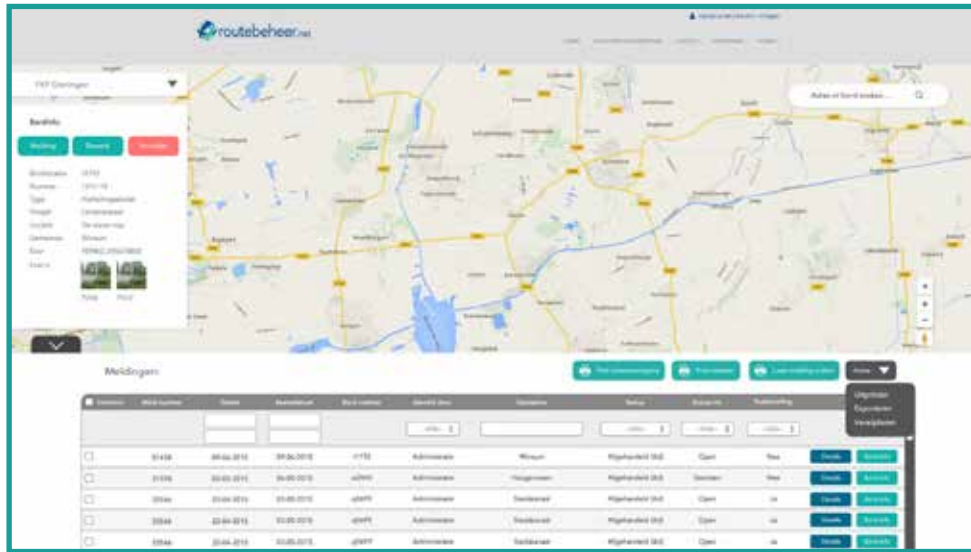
routebeheer.net

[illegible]

FKP Groningen

Bordinfo

Melding Bewerk Verwijder

Adres of bord zoeken...

Meldingen

Acties

Uitgevoerd
Exporteren
Verwijderen

| | Meld nummer | Datum | Gereedstand | Bord nummer | Afdeling | Gemeente | Status | Gereed | Prioriteit | | |
|---|---|---|---|---|---|---|---|---|---|---|---|
| | 51436 | 20-04-2015 | 09-06-2015 | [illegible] | Administratie | Winsum | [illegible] | Open | Nee | Details | Bewerk |
| | 51336 | 20-04-2015 | 04-05-2015 | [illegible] | Administratie | Hoogezand | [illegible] | Gereed | Nee | Details | Bewerk |
| | 20544 | 20-04-2015 | 03-05-2015 | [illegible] | Administratie | Slochteren | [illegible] | Open | Ja | Details | Bewerk |
| | 20544 | 20-04-2015 | 03-05-2015 | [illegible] | Administratie | Slochteren | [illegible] | Open | Ja | Details | Bewerk |
| | 20544 | 20-04-2015 | 03-05-2015 | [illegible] | Administratie | Slochteren | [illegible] | Open | Ja | Details | Bewerk |